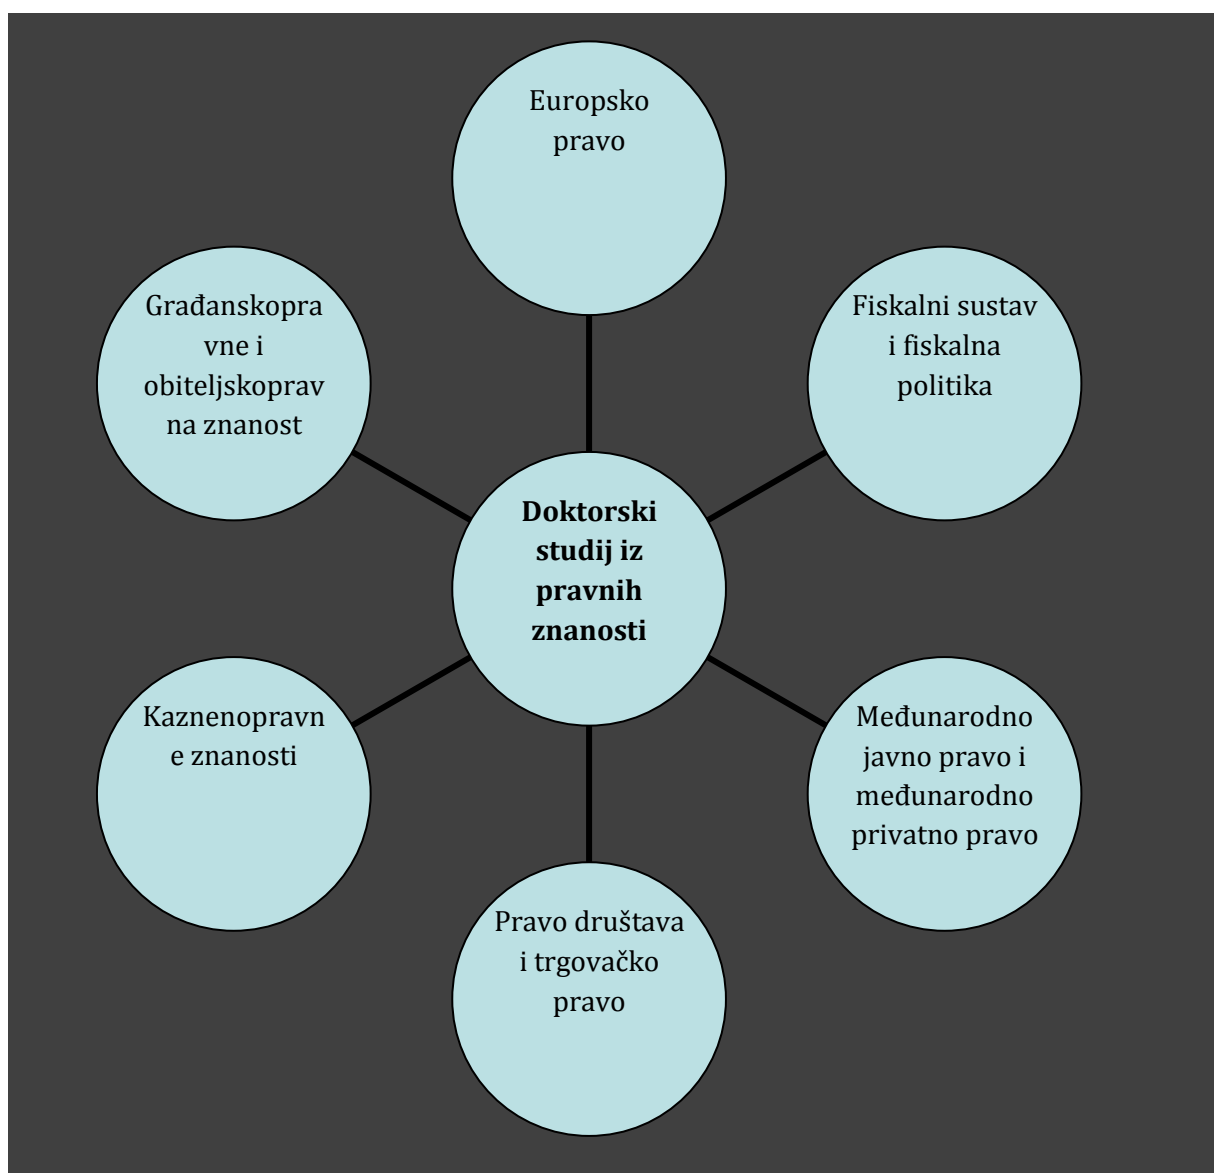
Doktorski studij iz pravnih znanosti

Europsko pravo

Fiskalni sustav i fiskalna politika

Međunarodno javno pravo i međunarodno privatno pravo

Pravo društava i trgovačko pravo

Kaznenopravne znanosti

Građanskopravne i obiteljskopravna znanost